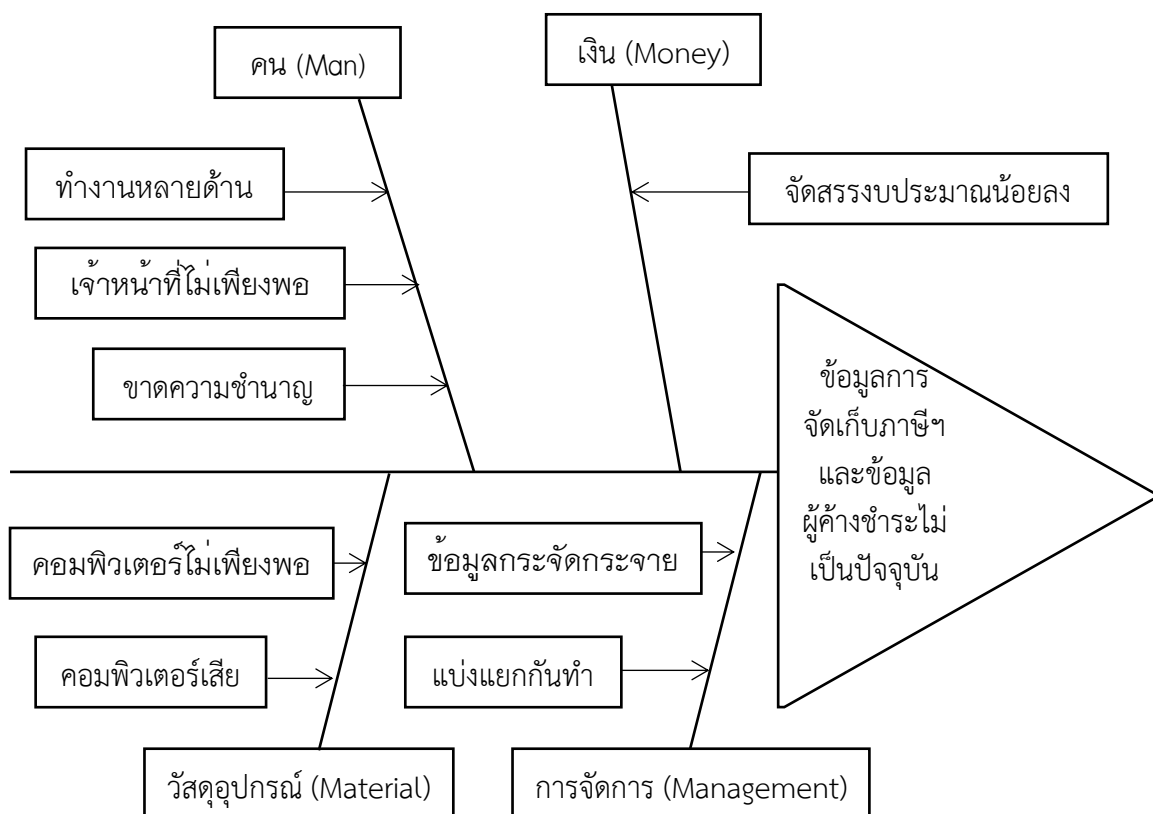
คน (Man)

เงิน (Money)

ทำงานหลายด้าน

จัดสรรงบประมาณน้อยลง

เจ้าหน้าที่ไม่เพียงพอ

ขาดความชำนาญ

ข้อมูลการจัดเก็บภาษีฯ และข้อมูลผู้ค้างชำระไม่เป็นปัจจุบัน

คอมพิวเตอร์ไม่เพียงพอ

ข้อมูลกระจัดกระจาย

คอมพิวเตอร์เสีย

แบ่งแยกกันทำ

วัสดุอุปกรณ์ (Material)

การจัดการ (Management)